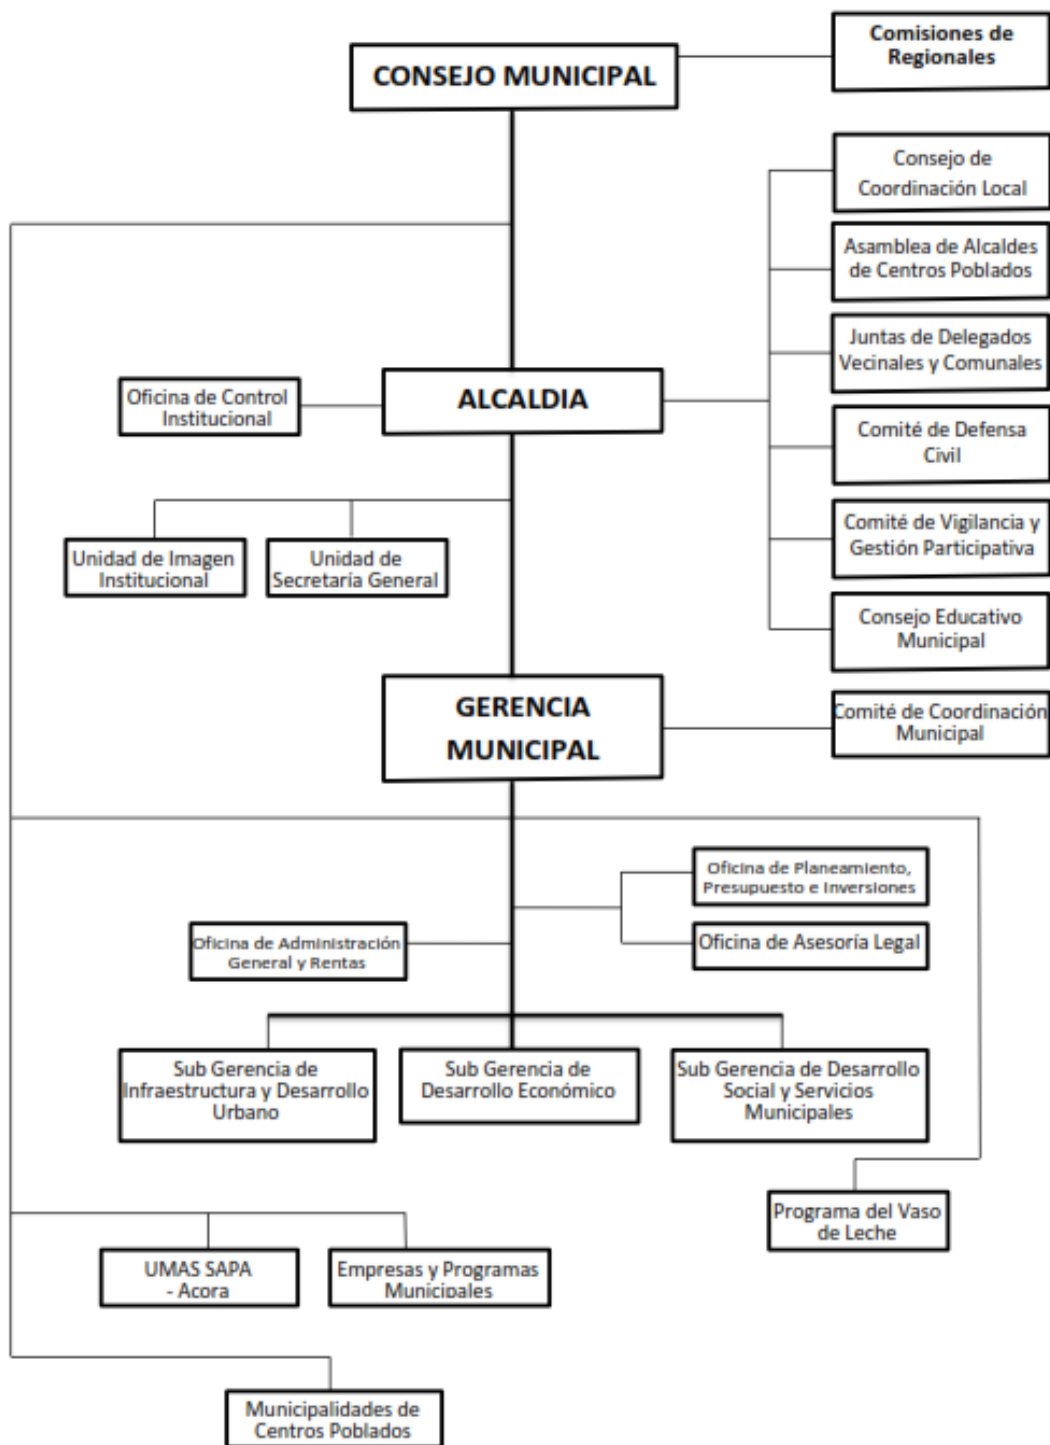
CONSEJO MUNICIPAL

Comisiones de Regionales

Consejo de Coordinación Local

Asamblea de Alcaldes de Centros Poblados

Juntas de Delegados Vecinales y Comunales

Oficina de Control Institucional

ALCALDIA

Comité de Defensa Civil

Unidad de Imagen Institucional

Unidad de Secretaria General

Comité de Vigilancia y Gestión Participativa

Consejo Educativo Municipal

GERENCIA MUNICIPAL

Comité de Coordinación Municipal

Oficina de Planeamiento, Presupuesto e Inversiones

Oficina de Administración General y Rentas

Oficina de Asesoría Legal

Sub Gerencia de Infraestructura y Desarrollo Urbano

Sub Gerencia de Desarrollo Económico

Sub Gerencia de Desarrollo Social y Servicios Municipales

Programa del Vaso de Leche

UMAS SAPA - Acora

Empresas y Programas Municipales

Municipalidades de Centros Poblados